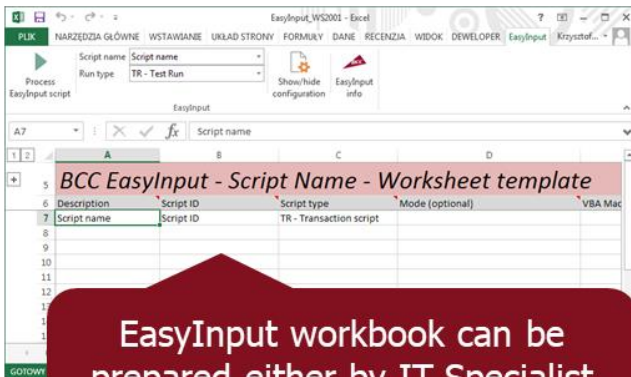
EasyInput_WS2001 - Excel

? 

PLIK NARZĘDZIA GŁÓWNE WSTAWIANIE UKŁAD STRONY FORMUŁY DANE RECENZJA WIDOK DEWELOPER EasyInput Krzysztof...

Process EasyInput script

Script name Script name

Run type TR - Test Run

Show/hide configuration

EasyInput info

EasyInput

A7 Script name

1 2

A B C D

5 BCC EasyInput - Script Name - Worksheet template

6 Description Script ID Script type Mode (optional) VBA Mac

7 Script name Script ID TR - Transaction script

8

9

10

11

12

GOTOWY

EasyInput workbook can be prepared either by IT Specialist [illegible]